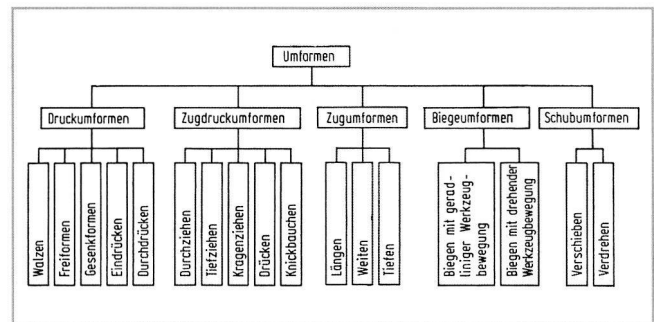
Umformen

Druckumformen

Walzen

Freiformen

Gesenkformen

Eindrücken

Durchdrücken

Zugdruckumformen

Durchziehen

Tiefziehen

Kragenziehen

Drücken

Knickbauchen

Zugumformen

Längen

Weiten

Tiefen

Biegeumformen

Biegen mit geradliniger Werkzeugbewegung

Biegen mit drehender Werkzeugbewegung

Schubumformen

Verschieben

Verdrehen